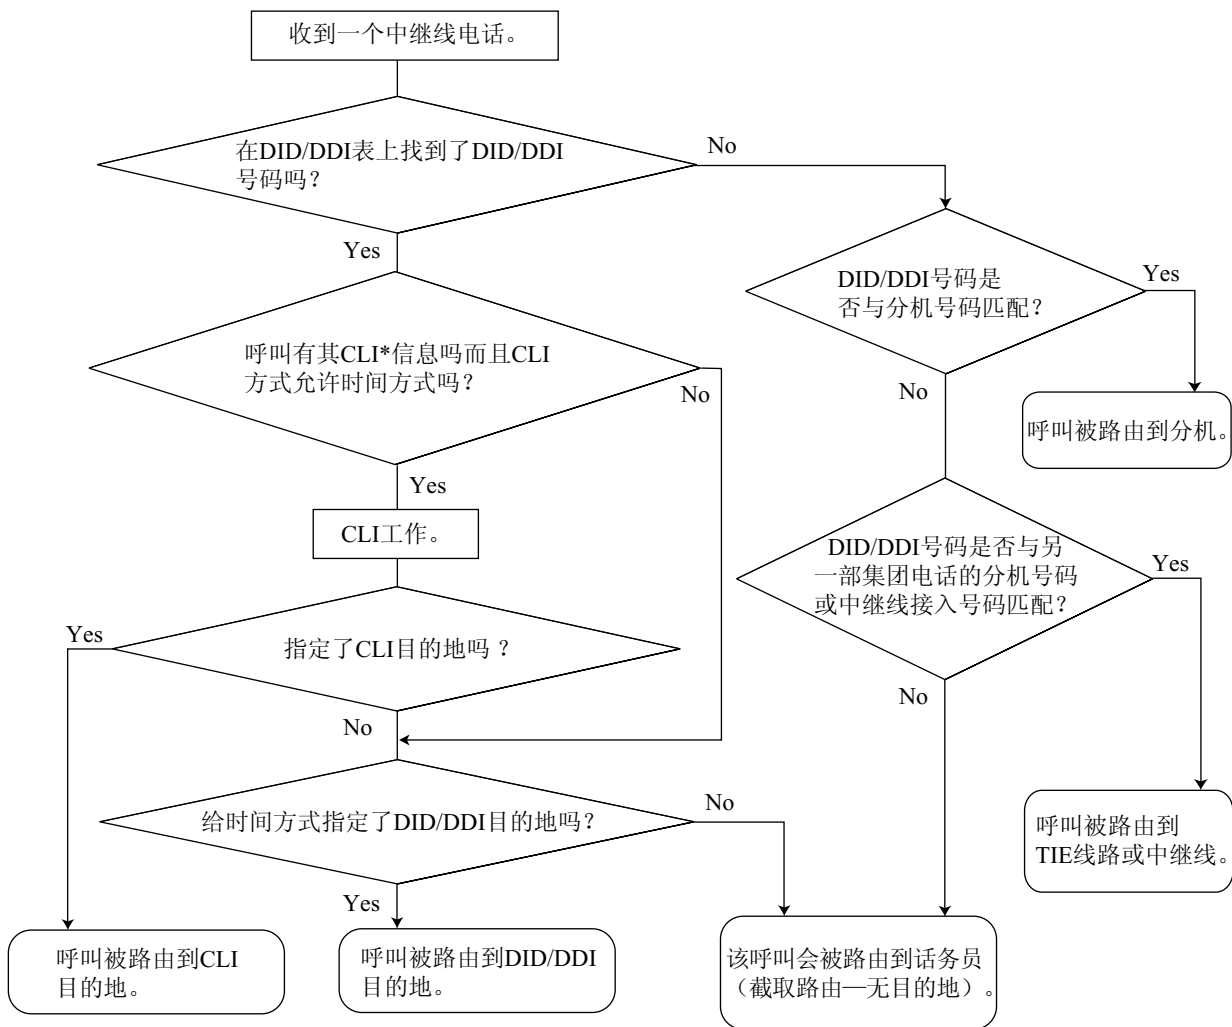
收到一个中继线电话。

在DID/DDI表上找到了DID/DDI号码吗？

No

Yes

DID/DDI号码是否与分机号码匹配？

Yes

呼叫有其CLI*信息吗而且CLI方式允许时间方式吗？

No

No

呼叫被路由到分机。

Yes

CLI工作。

DID/DDI号码是否与另一部集团电话的分机号码或中继线接入号码匹配？

Yes

Yes

指定了CLI目的地吗 ?

No

No

给时间方式指定了DID/DDI目的地吗?

No

呼叫被路由到TIE线路或中继线。

Yes

呼叫被路由到CLI目的地。

呼叫被路由到DID/DDI目的地。

该呼叫会被路由到话务员（截取路由—无目的地）。